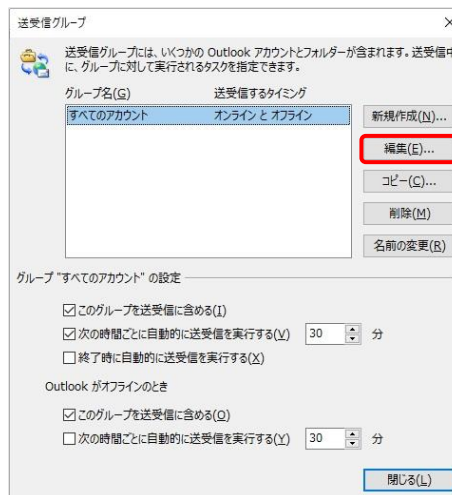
送受信グループ

×

送受信グループには、いくつかの Outlook アカウントとフォルダーが含まれます。送受信中に、グループに対して実行されるタスクを指定できます。

| グループ名(G) | 送受信するタイミング |
|---|---|
| すべてのアカウント | オンライン と オフライン |

新規作成(N)...

編集(E)...

コピー(C)...

削除(M)

名前の変更(R)

グループ "すべてのアカウント" の設定

☑ このグループを送受信に含める(I)

☑ 次の時間ごとに自動的に送受信を実行する(V) 30 分

☐ 終了時に自動的に送受信を実行する(X)

Outlook がオフラインのとき

☑ このグループを送受信に含める(O)

☐ 次の時間ごとに自動的に送受信を実行する(Y) 30 分

閉じる(L)